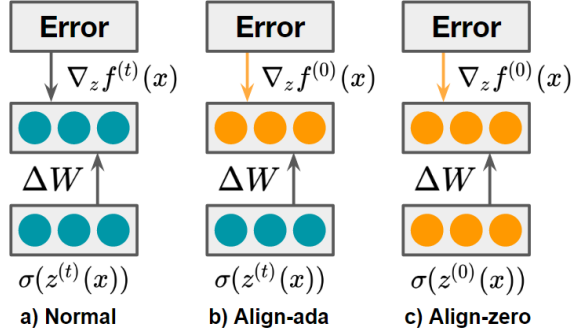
Error

$\nabla_z f^{(t)}(x)$

$\Delta W$

$\sigma(z^{(t)}(x))$

a) Normal

Error

$\nabla_z f^{(0)}(x)$

$\Delta W$

$\sigma(z^{(t)}(x))$

b) Align-ada

Error

$\nabla_z f^{(0)}(x)$

$\Delta W$

$\sigma(z^{(0)}(x))$

c) Align-zero